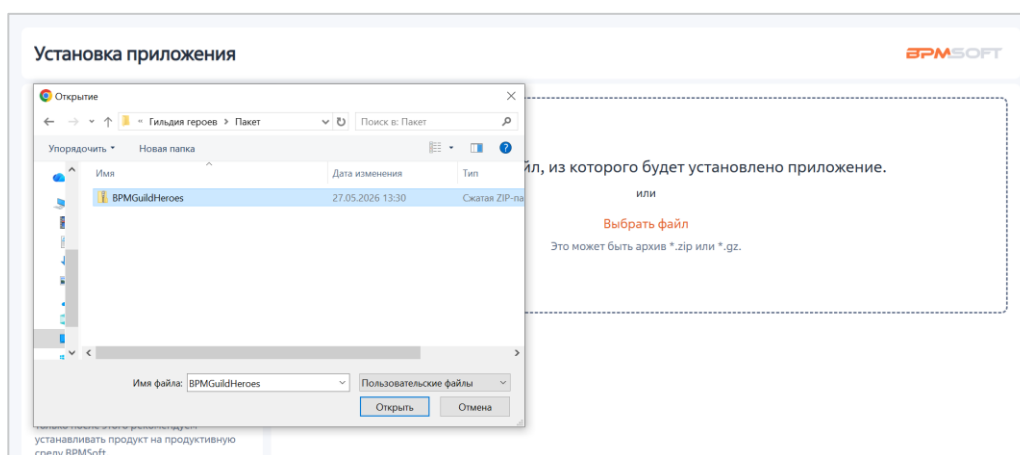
Установка приложения

BPMSOFT

Открытие

« Гильдия героев › Пакет

Поиск в: Пакет

Упорядочить ▾

Новая папка

Имя

Дата изменения

Тип

BPMGuildHeroes

27.05.2026 13:30

Сжатая ZIP-па

Имя файла: BPMGuildHeroes

Пользовательские файлы

Открыть

Отмена

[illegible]йл, из которого будет установлено приложение.

или

Выбрать файл

Это может быть архив *.zip или *.gz.

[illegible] рекомендуем устанавливать продукт на продуктивную среду BPMSoft